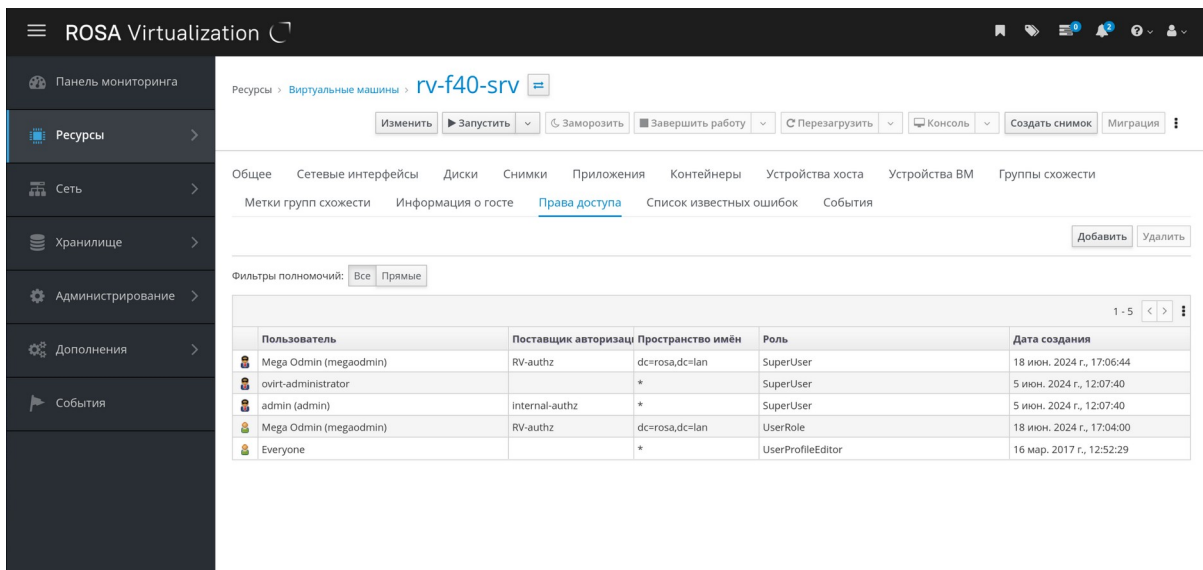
ROSA Virtualization

0 2

Панель мониторинга
Ресурсы
Сеть
Хранилище
Администрирование
Дополнения
События

Ресурсы › Виртуальные машины › rv-f40-srv

Изменить | ▶ Запустить | Заморозить | Завершить работу | Перезагрузить | Консоль | Создать снимок | Миграция

Общее Сетевые интерфейсы Диски Снимки Приложения Контейнеры Устройства хоста Устройства ВМ Группы схожести
Метки групп схожести Информация о госте Права доступа Список известных ошибок События

Добавить Удалить

Фильтры полномочий: Все Прямые

1 - 5

| Пользователь | Поставщик авторизаці | Пространство имён | Роль | Дата создания |
|---|---|---|---|---|
| Mega Odmin (megaodmin) | RV-authz | dc=rosa,dc=lan | SuperUser | 18 июн. 2024 г., 17:06:44 |
| ovirt-administrator | | * | SuperUser | 5 июн. 2024 г., 12:07:40 |
| admin (admin) | internal-authz | * | SuperUser | 5 июн. 2024 г., 12:07:40 |
| Mega Odmin (megaodmin) | RV-authz | dc=rosa,dc=lan | UserRole | 18 июн. 2024 г., 17:04:00 |
| Everyone | | * | UserProfileEditor | 16 мар. 2017 г., 12:52:29 |